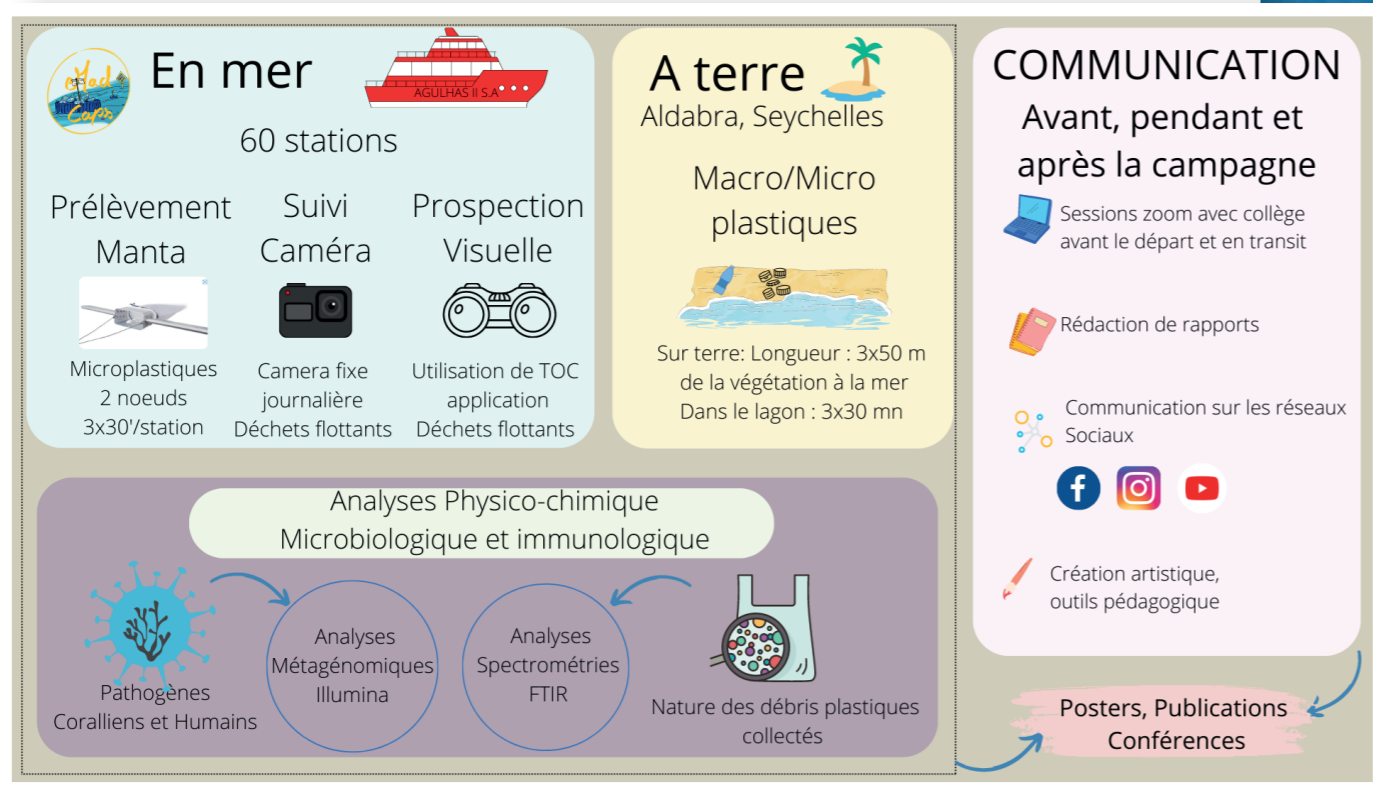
MedCaps

En mer

AGULHAS II S.A

60 stations

Prélèvement Manta

Microplastiques
2 noeuds
3x30'/station

Suivi Caméra

Camera fixe journalière
Déchets flottants

Prospection Visuelle

Utilisation de TOC application
Déchets flottants

A terre

Aldabra, Seychelles

Macro/Micro plastiques

Sur terre: Longueur : 3x50 m de la végétation à la mer
Dans le lagon : 3x30 mn

COMMUNICATION

Avant, pendant et après la campagne

Sessions zoom avec collège avant le départ et en transit

Rédaction de rapports

Communication sur les réseaux Sociaux

Création artistique, outils pédagogique

Posters, Publications Conférences

Analyses Physico-chimique
Microbiologique et immunologique

Pathogènes
Coralliens et Humains

Analyses
Métagénomiques
Illumina

Analyses
Spectrométries
FTIR

Nature des débris plastiques collectés